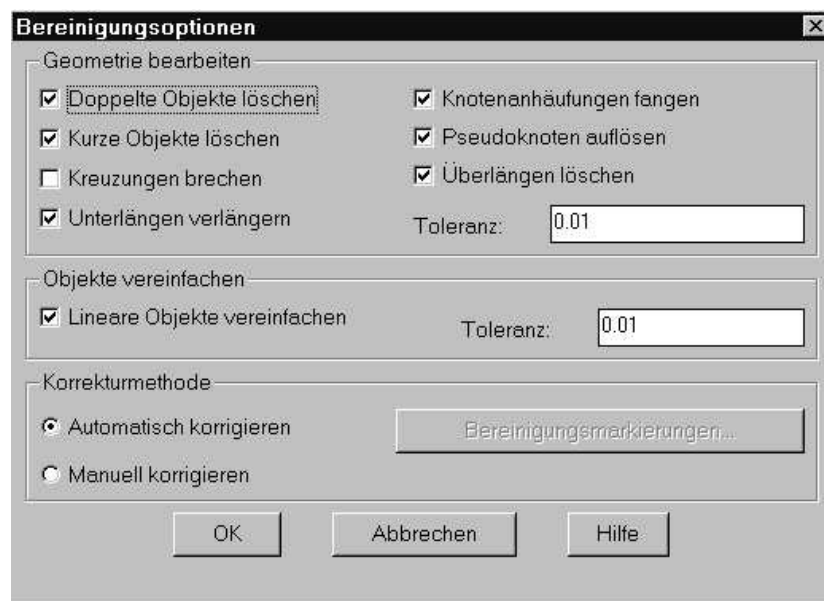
Bereinigungsoptionen

Geometrie bearbeiten

Doppelte Objekte löschen

Kurze Objekte löschen

Kreuzungen brechen

Unterlängen verlängern

Knotenanhäufungen fangen

Pseudoknoten auflösen

Überlängen löschen

Toleranz: 0.01

Objekte vereinfachen

Lineare Objekte vereinfachen

Toleranz: 0.01

Korrekturmethode

Automatisch korrigieren

Bereinigungsmarkierungen...

Manuell korrigieren

OK

Abbrechen

Hilfe